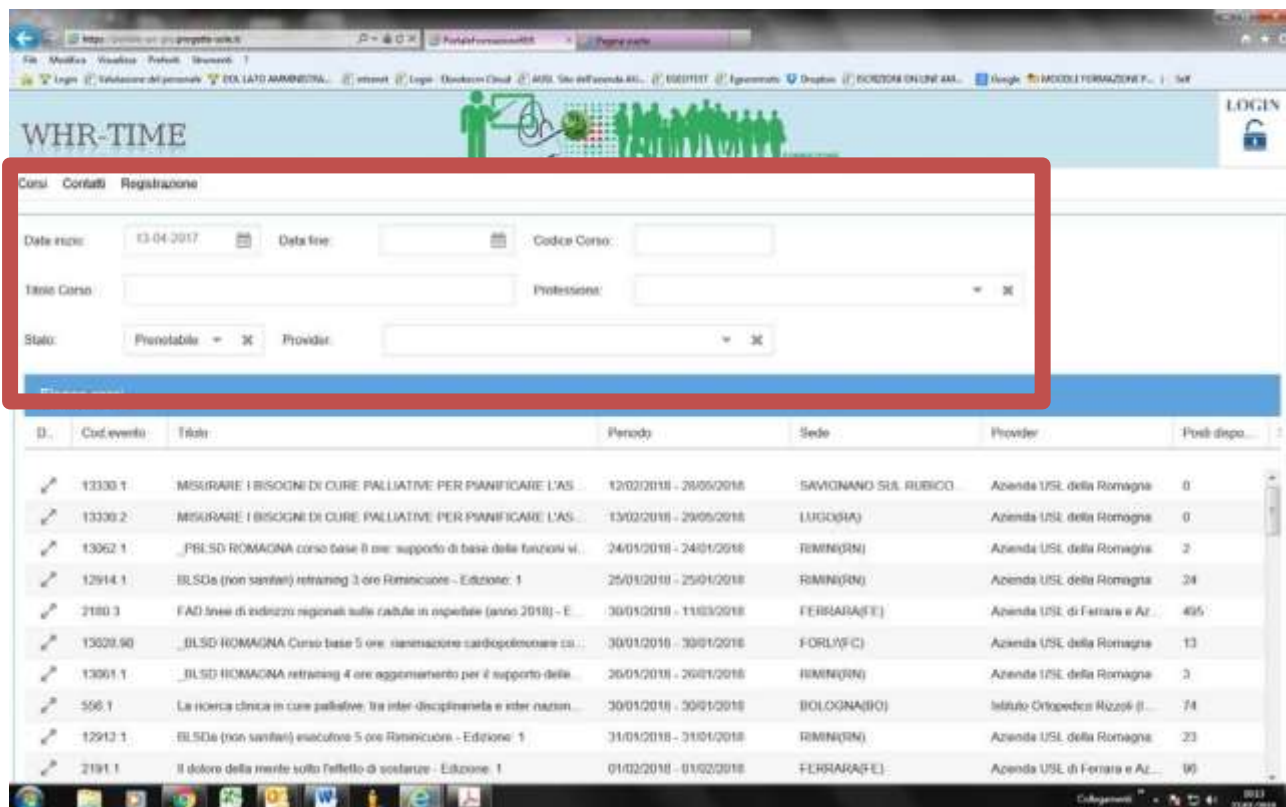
File Modifica Visualizza Preferiti Strumenti ?

WHR-TIME

LOGIN

Corsi Contatti Registrazione

Data inizio: 13-04-2017 Data fine: Codice Corso:

Titolo Corso: Professione:

Stato: Prenotabile Provider:

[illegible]

| D... | Cod.evento | Titolo | Periodo | Sede | Provider | Posti dispo... |
|---|---|---|---|---|---|---|
| | 13330.1 | MISURARE I BISOGNI DI CURE PALLIATIVE PER PIANIFICARE L'AS... | 12/02/2018 - 28/05/2018 | SAVIGNANO SUL RUBICO... | Azienda USL della Romagna | 0 |
| | 13330.2 | MISURARE I BISOGNI DI CURE PALLIATIVE PER PIANIFICARE L'AS... | 13/02/2018 - 29/05/2018 | LUGO(RA) | Azienda USL della Romagna | 0 |
| | 13062.1 | _PBLSD ROMAGNA corso base 8 ore: supporto di base delle funzioni vi... | 24/01/2018 - 24/01/2018 | RIMINI(RN) | Azienda USL della Romagna | 2 |
| | 12914.1 | BLSDa (non sanitari) retraining 3 ore Riminicuore - Edizione: 1 | 25/01/2018 - 25/01/2018 | RIMINI(RN) | Azienda USL della Romagna | 24 |
| | 2180.3 | FAD linee di indirizzo regionali sulle cadute in ospedale (anno 2018) - E... | 30/01/2018 - 11/03/2018 | FERRARA(FE) | Azienda USL di Ferrara e Az... | 495 |
| | 13020.98 | _BLSD ROMAGNA Corso base 5 ore: rianimazione cardiopolmonare co... | 30/01/2018 - 30/01/2018 | FORLI'(FC) | Azienda USL della Romagna | 13 |
| | 13061.1 | _BLSD ROMAGNA retraining 4 ore aggiornamento per il supporto delle... | 26/01/2018 - 26/01/2018 | RIMINI(RN) | Azienda USL della Romagna | 3 |
| | 556.1 | La ricerca clinica in cure palliative: tra inter-disciplinarietà e inter-nazion... | 30/01/2018 - 30/01/2018 | BOLOGNA(BO) | Istituto Ortopedico Rizzoli (I... | 74 |
| | 12912.1 | BLSDa (non sanitari) esecutore 5 ore Riminicuore - Edizione: 1 | 31/01/2018 - 31/01/2018 | RIMINI(RN) | Azienda USL della Romagna | 23 |
| | 2191.1 | Il dolore della mente sotto l'effetto di sostanze - Edizione: 1 | 01/02/2018 - 01/02/2018 | FERRARA(FE) | Azienda USL di Ferrara e Az... | 98 |

Collegamenti